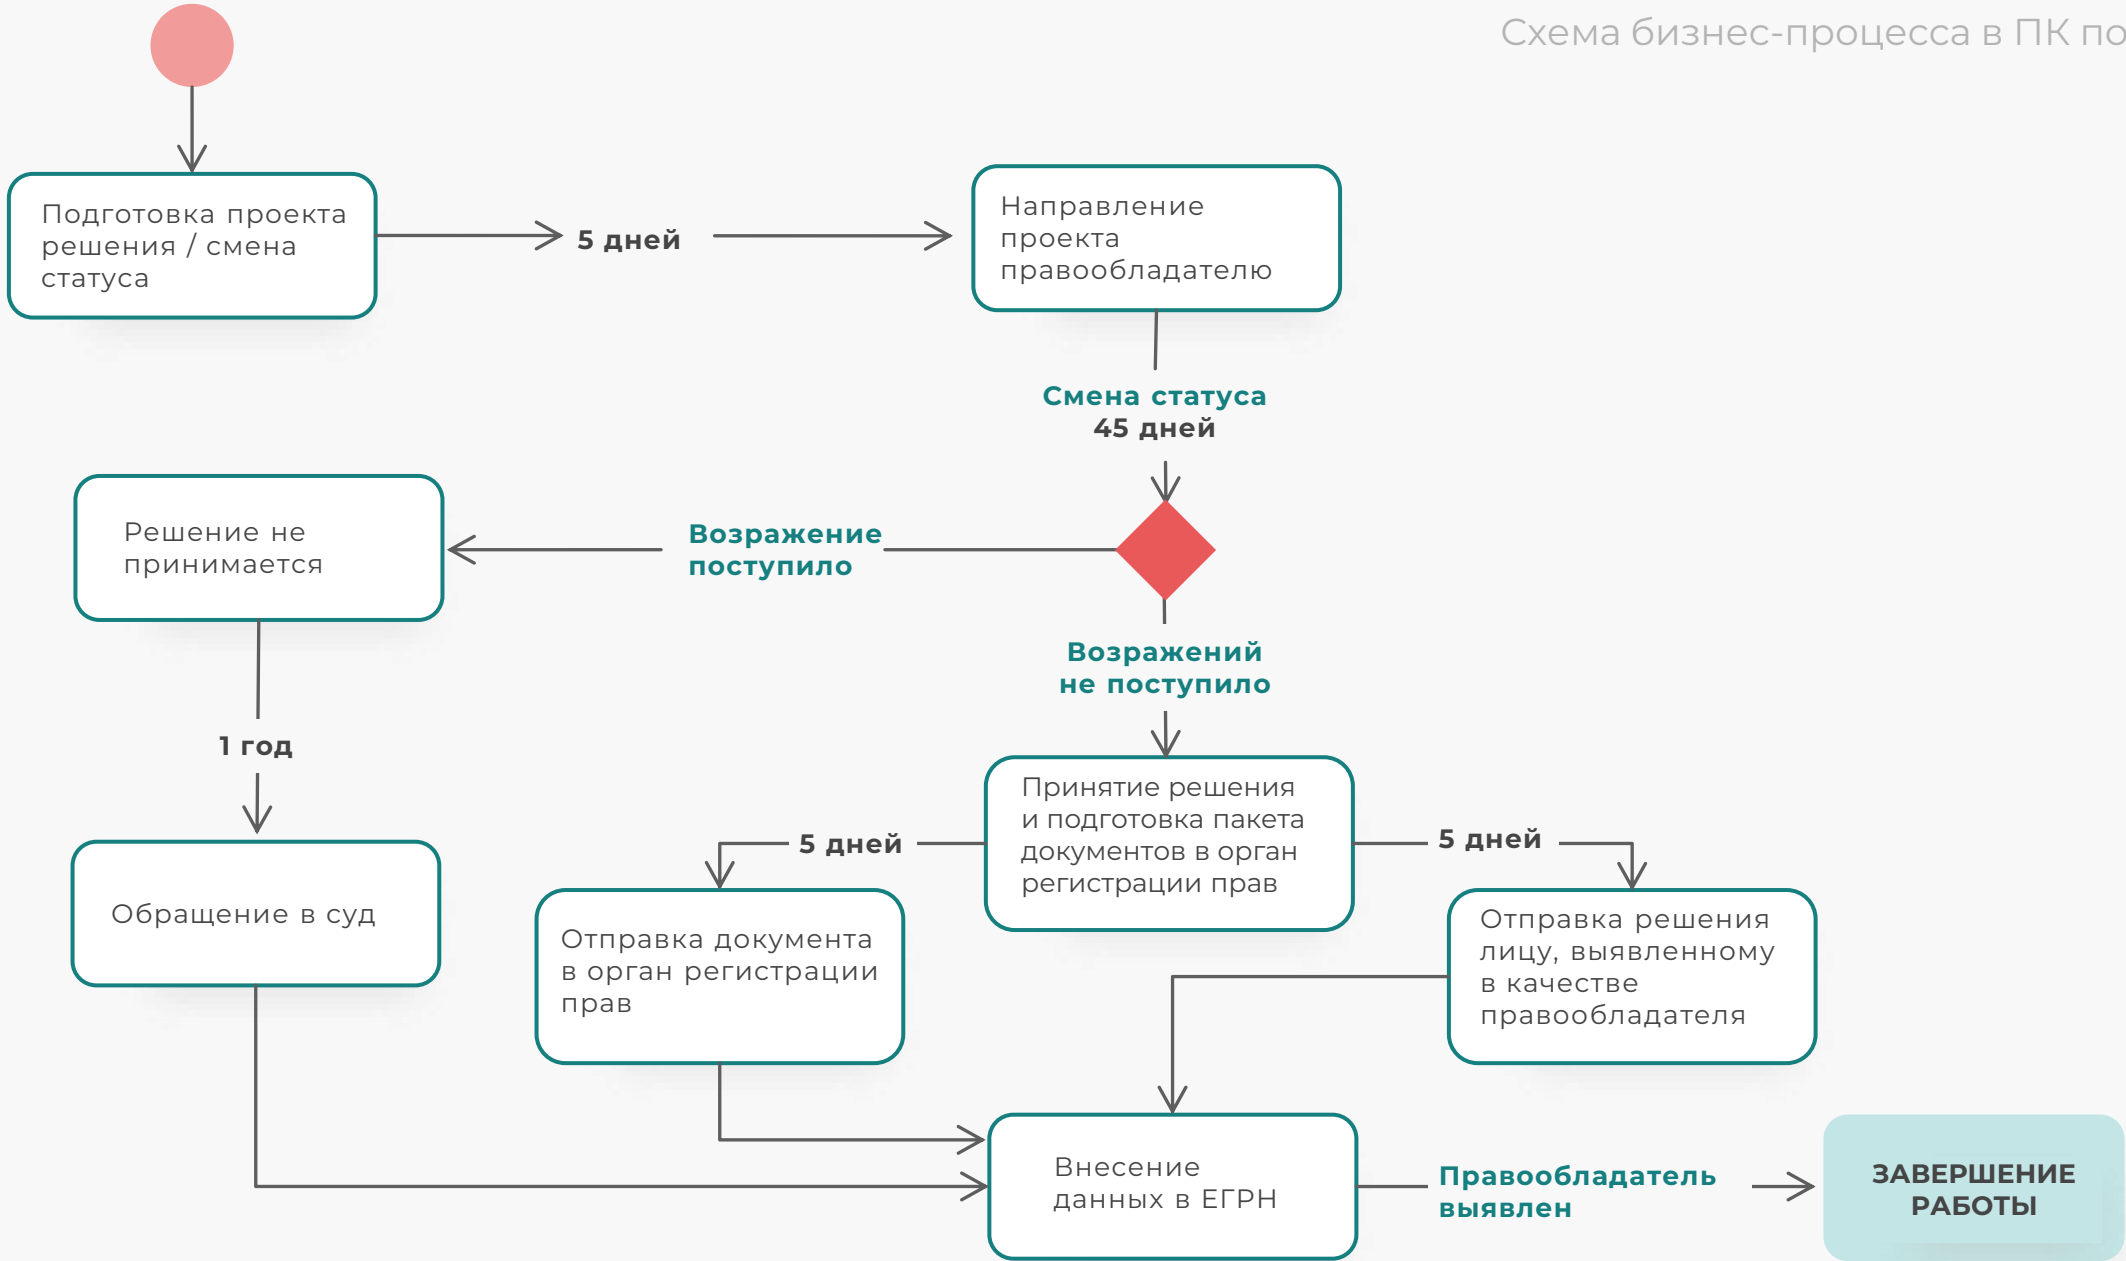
Схема бизнес-процесса в ПК по

Подготовка проекта решения / смена статуса

5 дней

Направление проекта правообладателю

Смена статуса
45 дней

Решение не принимается

Возражение поступило

Возражений не поступило

1 год

Принятие решения и подготовка пакета документов в орган регистрации прав

5 дней

5 дней

Обращение в суд

Отправка документа в орган регистрации прав

Отправка решения лицу, выявленному в качестве правообладателя

Внесение данных в ЕГРН

Правообладатель выявлен

ЗАВЕРШЕНИЕ РАБОТЫ